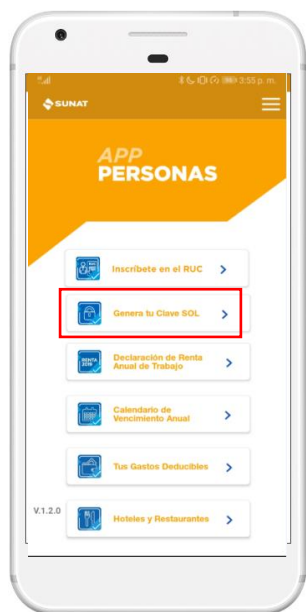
3:55 p. m.

SUNAT

APP
PERSONAS

Inscríbete en el RUC >

Genera tu Clave SOL >

RENTA 2018
Declaración de Renta Anual de Trabajo >

Calendario de Vencimiento Anual >

Tus Gastos Deducibles >

V.1.2.0

Hoteles y Restaurantes >